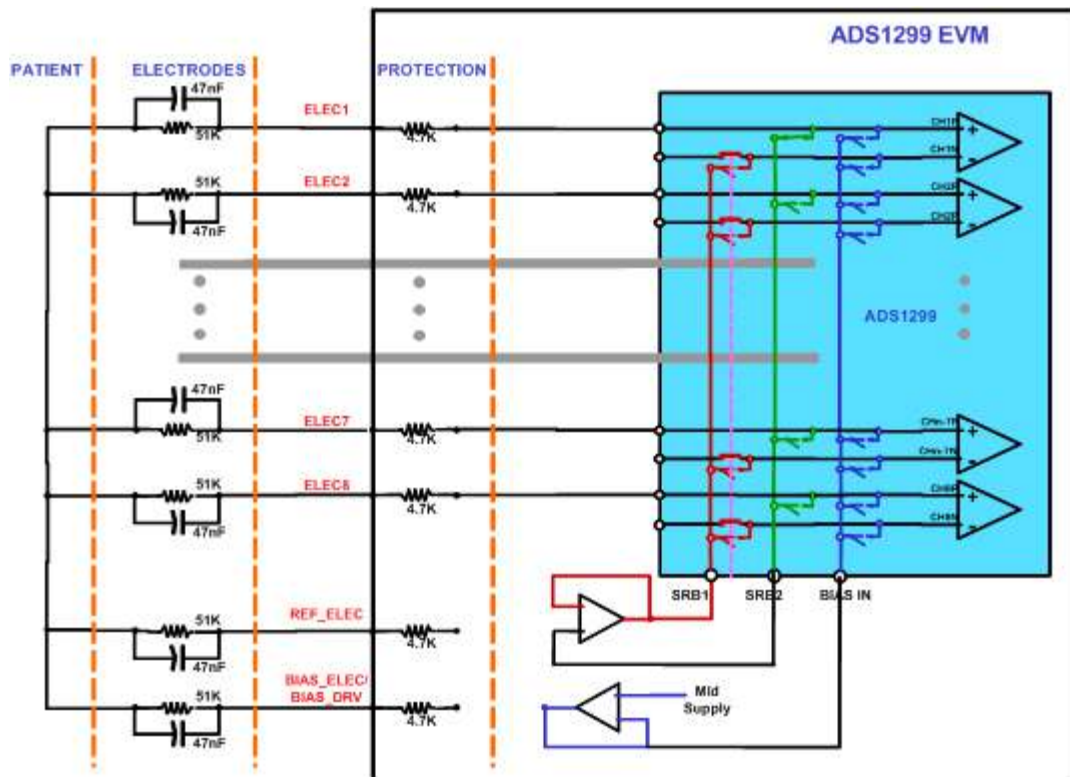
ADS1299 EVM

PATIENT

ELECTRODES

PROTECTION

47nF
51K
ELEC1
4.7K

51K
47nF
ELEC2
4.7K

CH1P
CH1N
CH2P
CH2N

ADS1299

47nF
51K
ELEC7
4.7K

51K
47nF
ELEC8
4.7K

CHn-1P
CHn-1N
CH8P
CH8N

SRB1
SRB2
BIAS IN

51K
47nF
REF_ELEC
4.7K

51K
47nF
BIAS_ELEC/
BIAS_DRV
4.7K

Mid
Supply